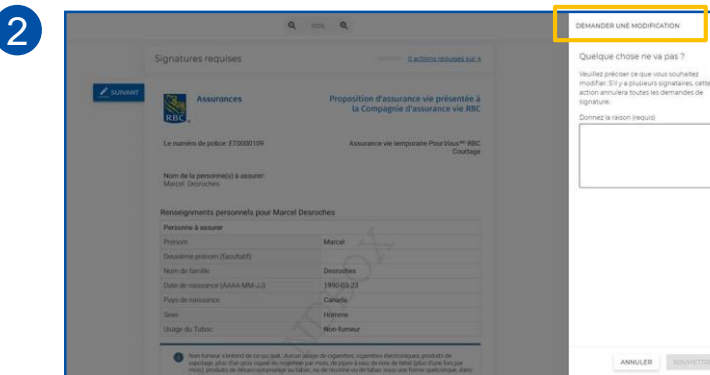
2

100%

SUIVANT

Signatures requises

0 actions requises sur 4

Assurances

RBC

Proposition d'assurance vie présentée à la Compagnie d'assurance vie RBC

Le numéro de police: E70000109

Assurance vie temporaire Pour Vous^MC RBC Courtage

Nom de la personne(s) à assurer:
Marcel Desroches

Renseignements personnels pour Marcel Desroches

| Personne à assurer | |
|---|---|
| Prénom | Marcel |
| Deuxième prénom (facultatif) | |
| Nom de famille | Desroches |
| Date de naissance (AAAA-MM-JJ) | 1990-03-23 |
| Pays de naissance | Canada |
| Sexe | Homme |
| Usage du Tabac | Non-fumeur |

Non-fumeur s'entend de ce qui suit. Aucun usage de cigarettes, cigarettes électroniques, produits de vapotage, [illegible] mois), produits de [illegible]

DEMANDER UNE MODIFICATION

Quelque chose ne va pas ?

Veuillez préciser ce que vous souhaitez modifier. S'il y a plusieurs signataires, cette action annulera toutes les demandes de signature.

Donnez la raison (requis)

ANNULER

SOUMETTR